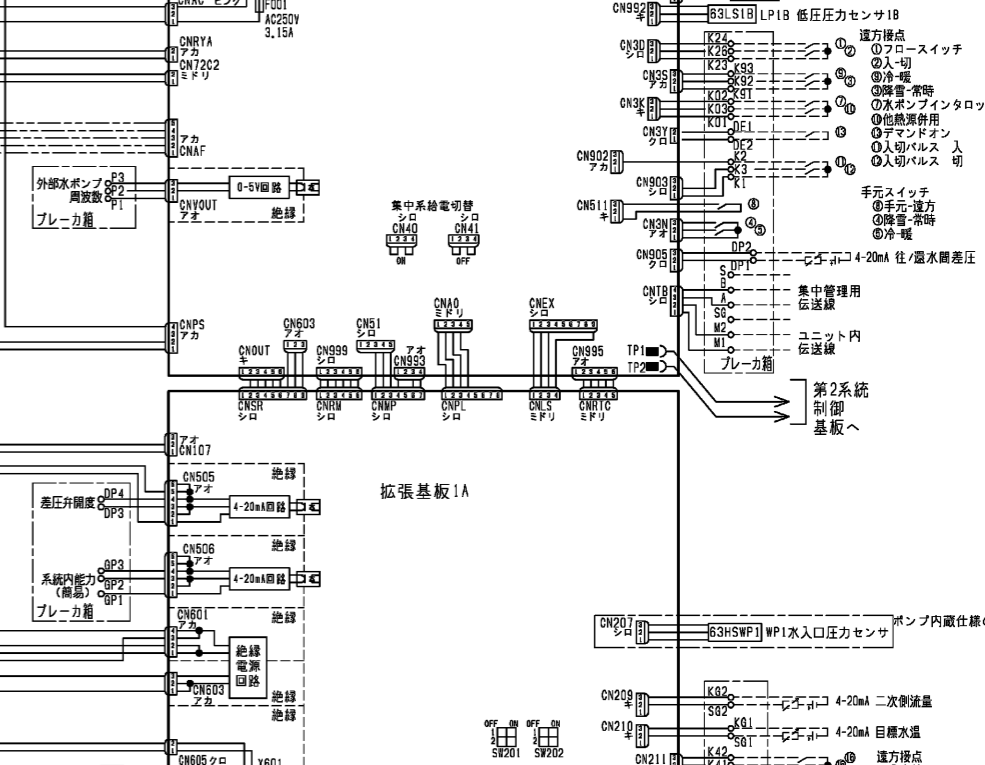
CNAC センサ
F001
AC250V
3.15A
CNRYA
アカ
CN72C2
ミドリ
アカ
CNAF
外部水ポンプ 周波数
P3
P2
P1
CNVOUT
アオ
0-5V回路
絶縁
ブレーカ箱
集中系給電切替
シロ
CN40
ON
シロ
CN41
OFF
CNPS
アカ
CN603
アオ
CN51
シロ
CNA0
ミドリ
CNEX
シロ
CNOUT
キ
CN999
シロ
アオ
CN993
CN995
アオ
TP1
TP2
CNSR
シロ
CNRM
シロ
CNMP
シロ
CNPL
シロ
CNLS
ミドリ
CNRTC
ミドリ
第2系統
制御
基板へ
アオ
CN107
CN505
アオ
絶縁
差圧弁開度
DP4
DP3
4-20mA回路
拡張基板1A
CN506
アオ
絶縁
系統内能力 (簡易)
GP3
GP2
GP1
4-20mA回路
ブレーカ箱
CN601
アカ
絶縁
絶縁
電源
回路
CN603
アカ
絶縁
絶縁
OFF ON
SW201
OFF ON
SW202
CN605クロ
X601
CN992
キ
63LS1B
LP1B 低圧圧力センサ1B
遠方接点
①フロースイッチ
②入-切
⑨冷-暖
③降雪-常時
⑦水ポンプインタロック
⑩他熱源併用
⑬デマンドオン
①入切パルス 入
⑫入切パルス 切
CN3D
シロ
K24
K26
K23
CN3S
アカ
K93
K92
K91
CN3K
K02
K03
K01
CN3Y
クロ
DF1
DF2
CN902
アカ
K2
K3
CN903
シロ
K1
手元スイッチ
⑧手元-遠方
④降雪-常時
⑤冷-暖
CN511
キ
CN3N
アオ
CN905
クロ
DP2
DP1
4-20mA 往/還水間差圧
CNTB
シロ
S
B
A
SG
M2
M1
集中管理用
伝送線
ユニット内
伝送線
ブレーカ箱
CN207
シロ
63HSWP1
WP1水入口圧力センサ
ポンプ内蔵仕様の
CN209
キ
KG2
SG2
4-20mA 二次側流量
CN210
キ
KG1
SG1
4-20mA 目標水温
CN211
K42
K41
遠方接点